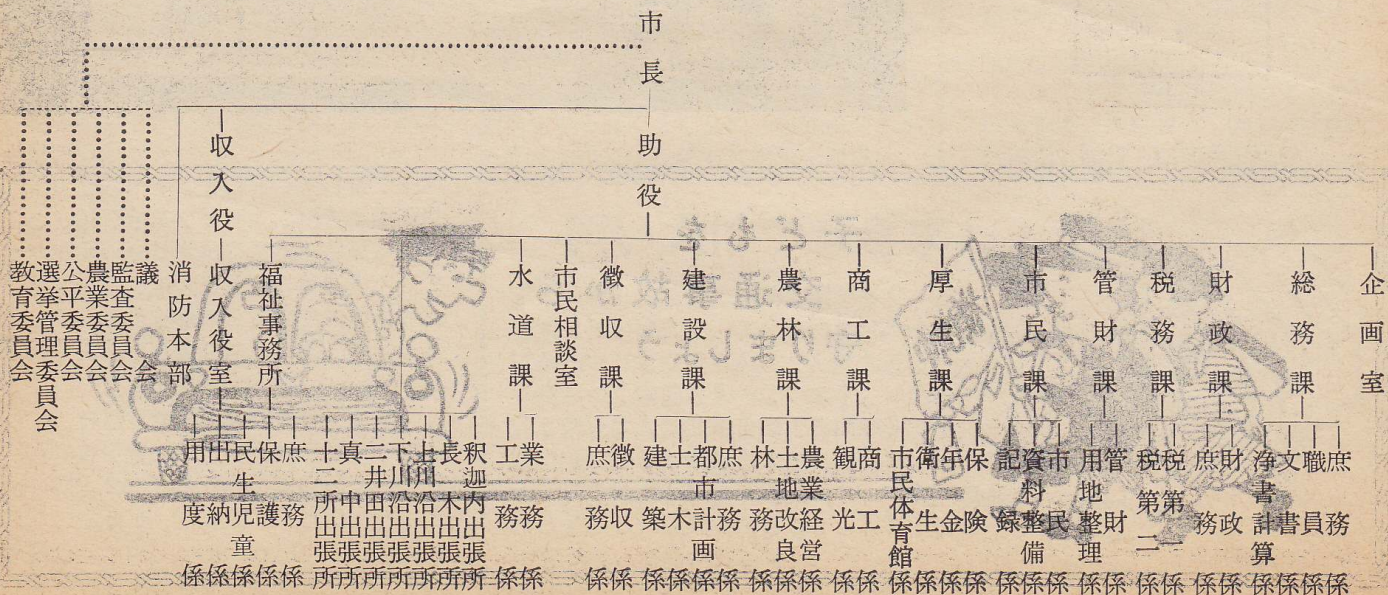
市長
助役
収入役
収入役室
議会
監査委員会
農業委員会
公平委員会
選挙管理委員会
教育委員会
消防本部

福祉事務所：庶務係、保護係、児童係、民生係、出納係、用度係
釈迦内出張所、長木出張所、上川沿出張所、下川沿出張所、二井田出張所、真中出張所、十二所出張所
水道課：業務係、工務係
市民相談室
徴収課：徴収係、庶務係
建設課：庶務係、都市計画係、土木係、建築係
農林課：農業経営係、土地改良係、林務係
商工課：商工係、観光係
厚生課：保険係、年金係、衛生係、市民体育館係
市民課：市民係、資料整備係、記録係
管財課：管財係、用地整理係
税務課：第一係、第二係、税係
財政課：財政係、庶務係
総務課：庶務係、職員係、文書係、浄計算係
企画室